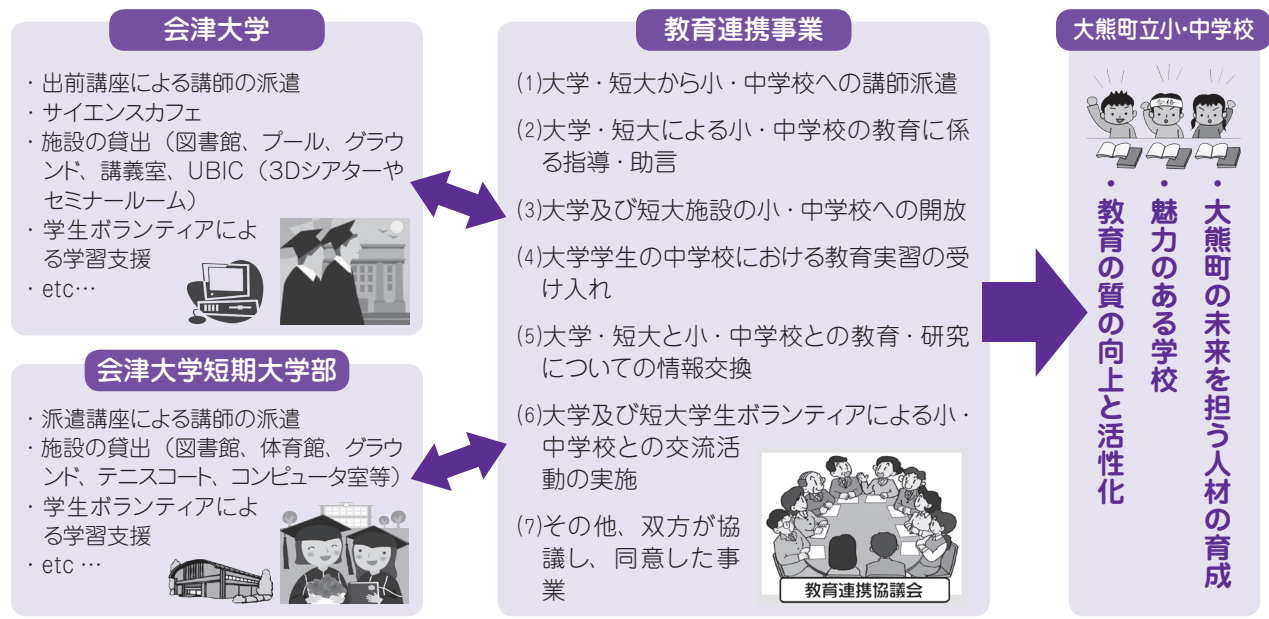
会津大学

・出前講座による講師の派遣
・サイエンスカフェ
・施設の貸出（図書館、プール、グラウンド、講義室、UBIC（3Dシアターやセミナールーム）
・学生ボランティアによる学習支援
・etc…

会津大学短期大学部

・派遣講座による講師の派遣
・施設の貸出（図書館、体育館、グラウンド、テニスコート、コンピュータ室等）
・学生ボランティアによる学習支援
・etc …

教育連携事業

(1)大学・短大から小・中学校への講師派遣
(2)大学・短大による小・中学校の教育に係る指導・助言
(3)大学及び短大施設の小・中学校への開放
(4)大学学生の中学校における教育実習の受け入れ
(5)大学・短大と小・中学校との教育・研究についての情報交換
(6)大学及び短大学生ボランティアによる小・中学校との交流活動の実施
(7)その他、双方が協議し、同意した事業

教育連携協議会

大熊町立小･中学校

合格

・大熊町の未来を担う人材の育成
・魅力のある学校
・教育の質の向上と活性化